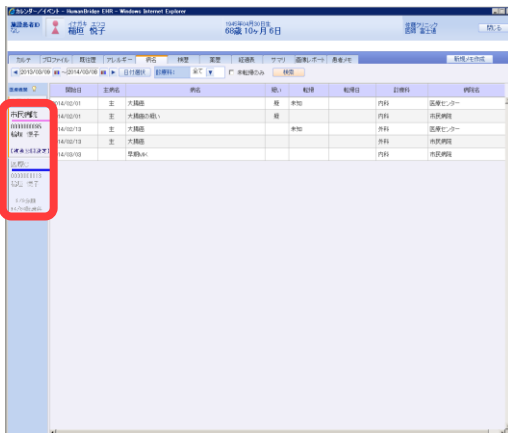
カレンダー／イベント - HumanBridge EHR - Windows Internet Explorer

施設基本ID なし

イナガキ エツコ
稲垣 悦子

1945年04月30日生
68歳 10ヶ月 6日

依頼クリニック
医師 富士通

閉じる

カルテ | プロファイル | 既往歴 | アレルギー | 病名 | 検歴 | 薬歴 | 経過表 | サマリ | 画像レポート | 患者メモ

新規メモ作成

2013/03/06 ～ 2014/03/06 | 日付選択 | 診療科 | 全て | 未転帰のみ | 検索

患者概要

市民病院
0000000005
稲垣 悦子
[初診] [退院]

北部C
0000001115
ミカン 小子
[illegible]
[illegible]

| 開始日 | 主病名 | 病名 | 疑い | 転帰 | 転帰日 | 診療科 | 病院名 |
|---|---|---|---|---|---|---|---|
| 14/02/01 | 主 | 大腸癌 | 疑 | 未知 | | 内科 | 医療センター |
| 14/02/01 | | 大腸癌の疑い | 疑 | | | 内科 | 市民病院 |
| 14/02/13 | 主 | 大腸癌 | | 未知 | | 外科 | 医療センター |
| 14/02/13 | 主 | 大腸癌 | | | | 外科 | 市民病院 |
| 14/03/03 | | 早期癌 | | | | 外科 | 市民病院 |